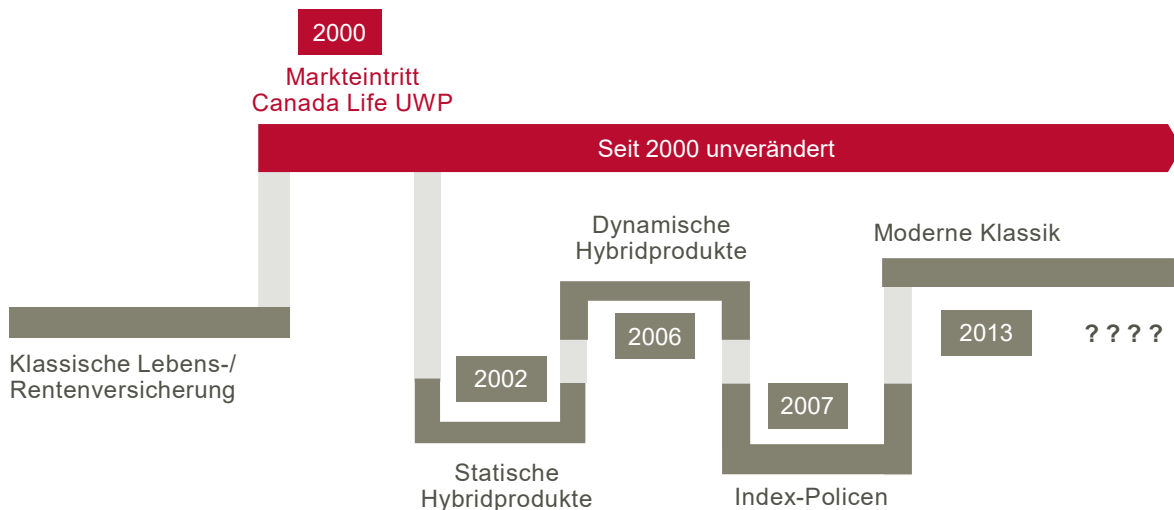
2000

Markteintritt
Canada Life UWP

Seit 2000 unverändert

Dynamische
Hybridprodukte

Moderne Klassik

2006

2013

? ? ? ?

Klassische Lebens-/
Rentenversicherung

2002

2007

Statische
Hybridprodukte

Index-Policen